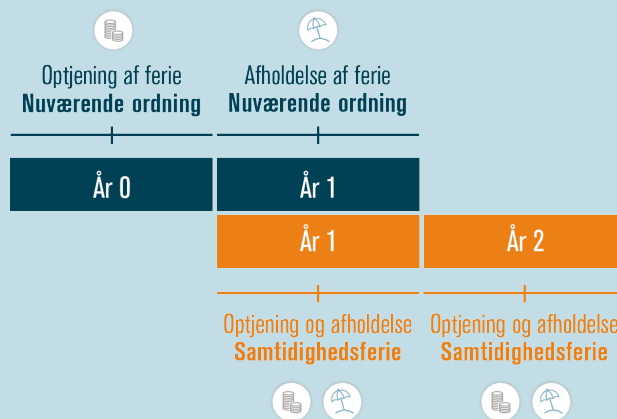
Optjening af ferie
**Nuværende ordning**

Afholdelse af ferie
**Nuværende ordning**

År 0

År 1

År 1

År 2

Optjening og afholdelse
**Samtidighedsferie**

Optjening og afholdelse
**Samtidighedsferie**